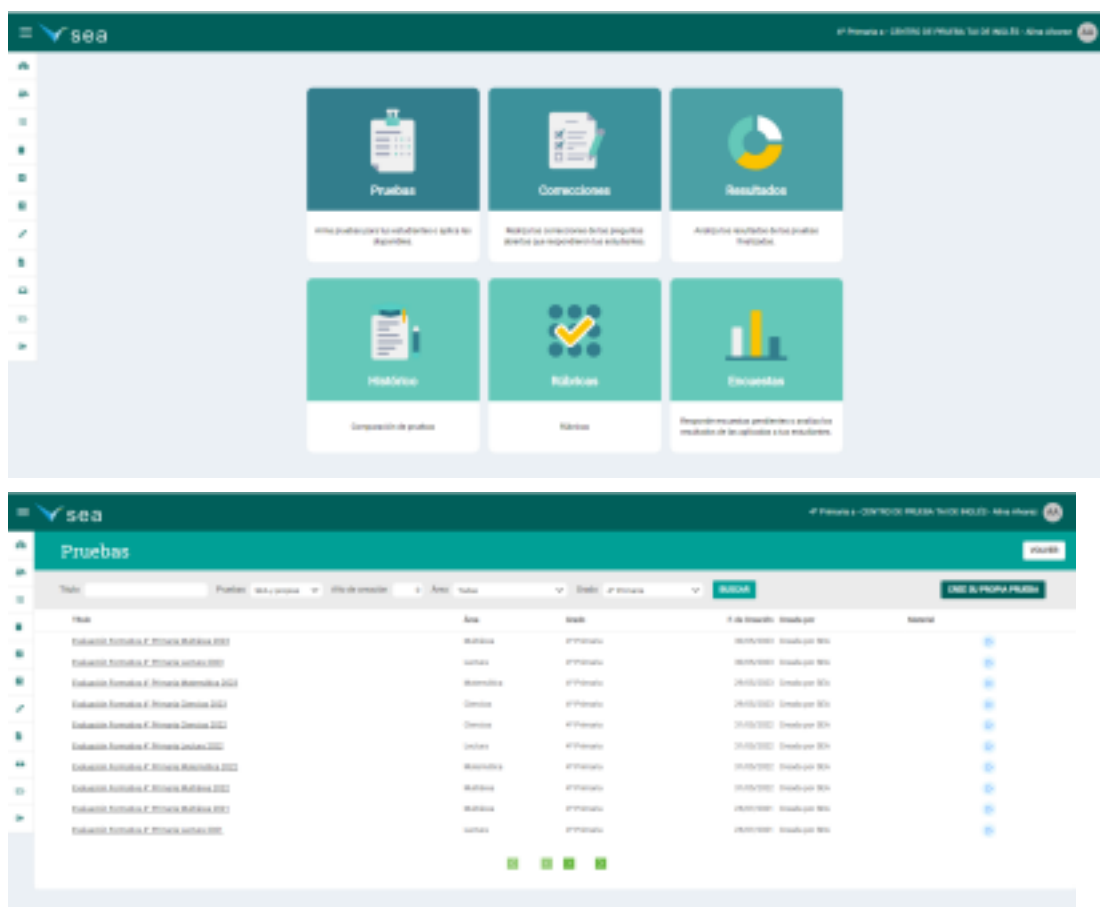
sea

4º Primaria a · CENTRO DE PRUEBA TAI DE INGLÉS · Alina Alvarez AA

Pruebas

Corrige pruebas para tus estudiantes o aplica las disponibles.

Correcciones

Realiza las correcciones de las preguntas abiertas que respondieron tus estudiantes.

Resultados

Analiza los resultados de las pruebas finalizadas.

Histórico

Comparación de pruebas

Rúbricas

Rúbricas

Encuestas

Responde encuestas pendientes o analiza los resultados de las aplicadas a tus estudiantes.

sea

4º Primaria a · CENTRO DE PRUEBA TAI DE INGLÉS · Alina Alvarez AA

Pruebas

VOLVER

Título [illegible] Pruebas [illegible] Año de creación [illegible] Área Todas Grado 4º Primaria BUSCAR

CREE SU PROPIA PRUEBA

| Título | Área | Grado | F. de Creación | Creada por | Material |
|---|---|---|---|---|---|
| Evaluación Formativa 4º Primaria Multiárea 2023 | Multiárea | 4º Primaria | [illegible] | Creada por SEA | |
| Evaluación Formativa 4º Primaria Lectura 2023 | Lectura | 4º Primaria | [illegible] | Creada por SEA | |
| Evaluación Formativa 4º Primaria Matemática 2023 | Matemática | 4º Primaria | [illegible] | Creada por SEA | |
| Evaluación Formativa 4º Primaria Ciencias 2023 | Ciencias | 4º Primaria | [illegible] | Creada por SEA | |
| Evaluación Formativa 4º Primaria Ciencias 2022 | Ciencias | 4º Primaria | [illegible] | Creada por SEA | |
| Evaluación Formativa 4º Primaria Lectura 2022 | Lectura | 4º Primaria | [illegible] | Creada por SEA | |
| Evaluación Formativa 4º Primaria Matemática 2022 | Matemática | 4º Primaria | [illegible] | Creada por SEA | |
| Evaluación Formativa 4º Primaria Multiárea 2022 | Multiárea | 4º Primaria | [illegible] | Creada por SEA | |
| Evaluación Formativa 4º Primaria Multiárea 2021 | Multiárea | 4º Primaria | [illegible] | Creada por SEA | |
| Evaluación Formativa 4º Primaria Lectura 2021 | Lectura | 4º Primaria | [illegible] | Creada por SEA | |